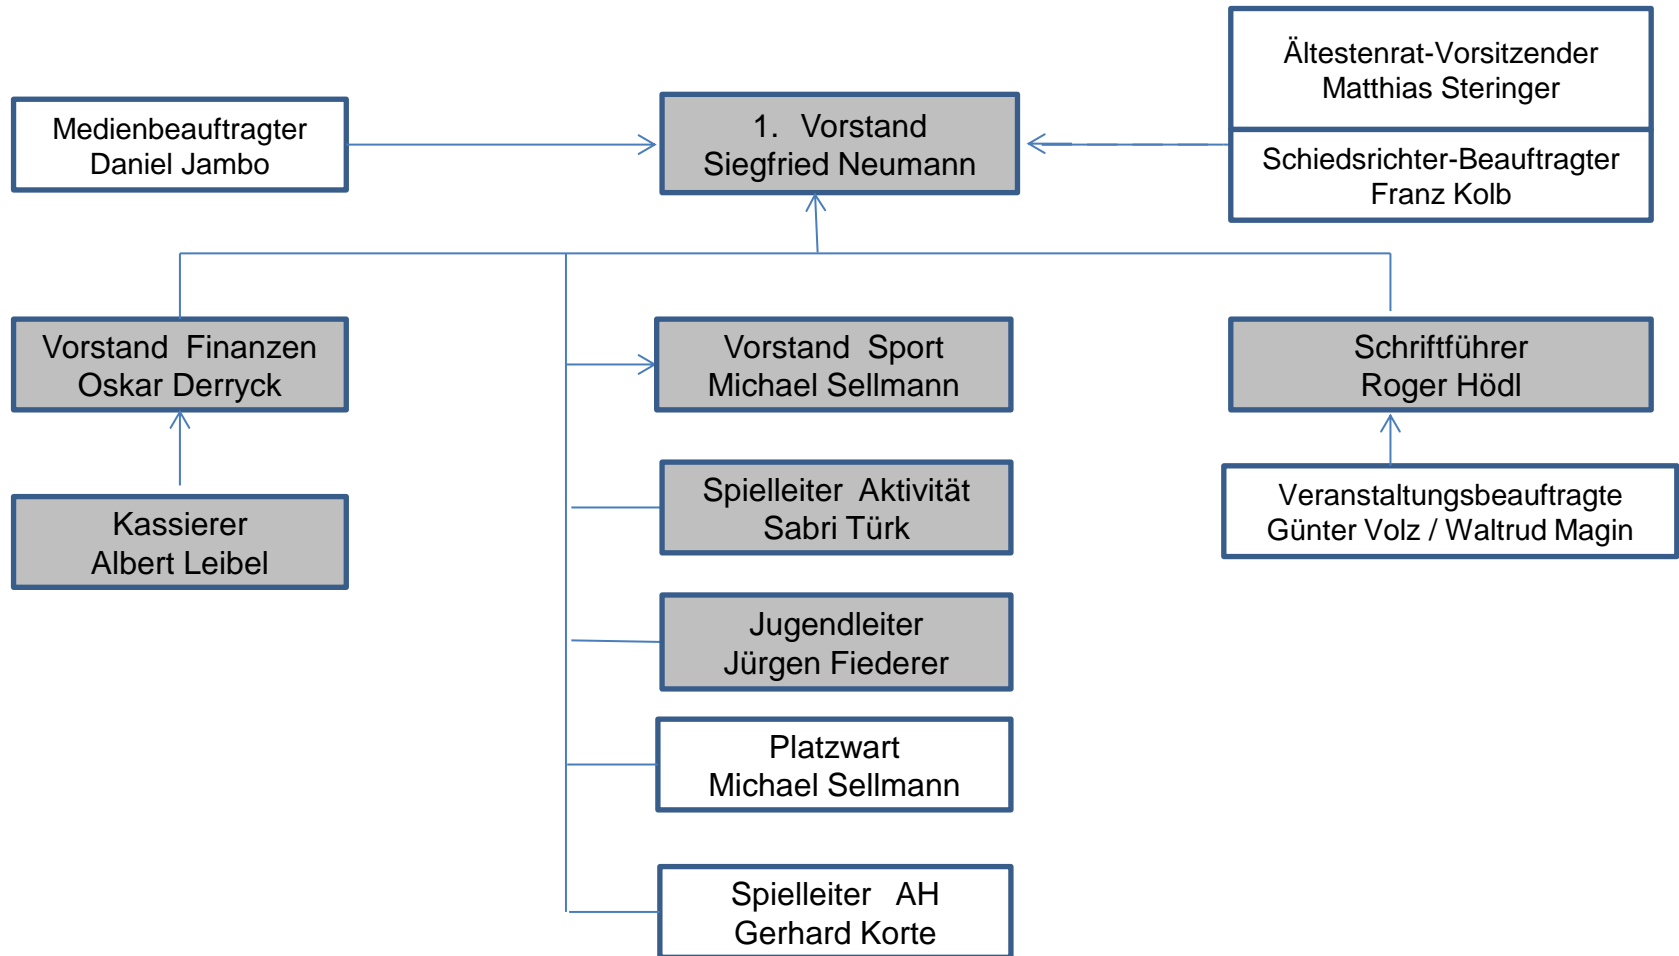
Medienbeauftragter
Daniel Jambo

1. Vorstand
Siegfried Neumann

Ältestenrat-Vorsitzender
Matthias Steringer

Schiedsrichter-Beauftragter
Franz Kolb

Vorstand Finanzen
Oskar Derryck

Vorstand Sport
Michael Sellmann

Schriftführer
Roger Hödl

Kassierer
Albert Leibel

Spielleiter Aktivität
Sabri Türk

Veranstaltungsbeauftragte
Günter Volz / Waltrud Magin

Jugendleiter
Jürgen Fiederer

Platzwart
Michael Sellmann

Spielleiter AH
Gerhard Korte